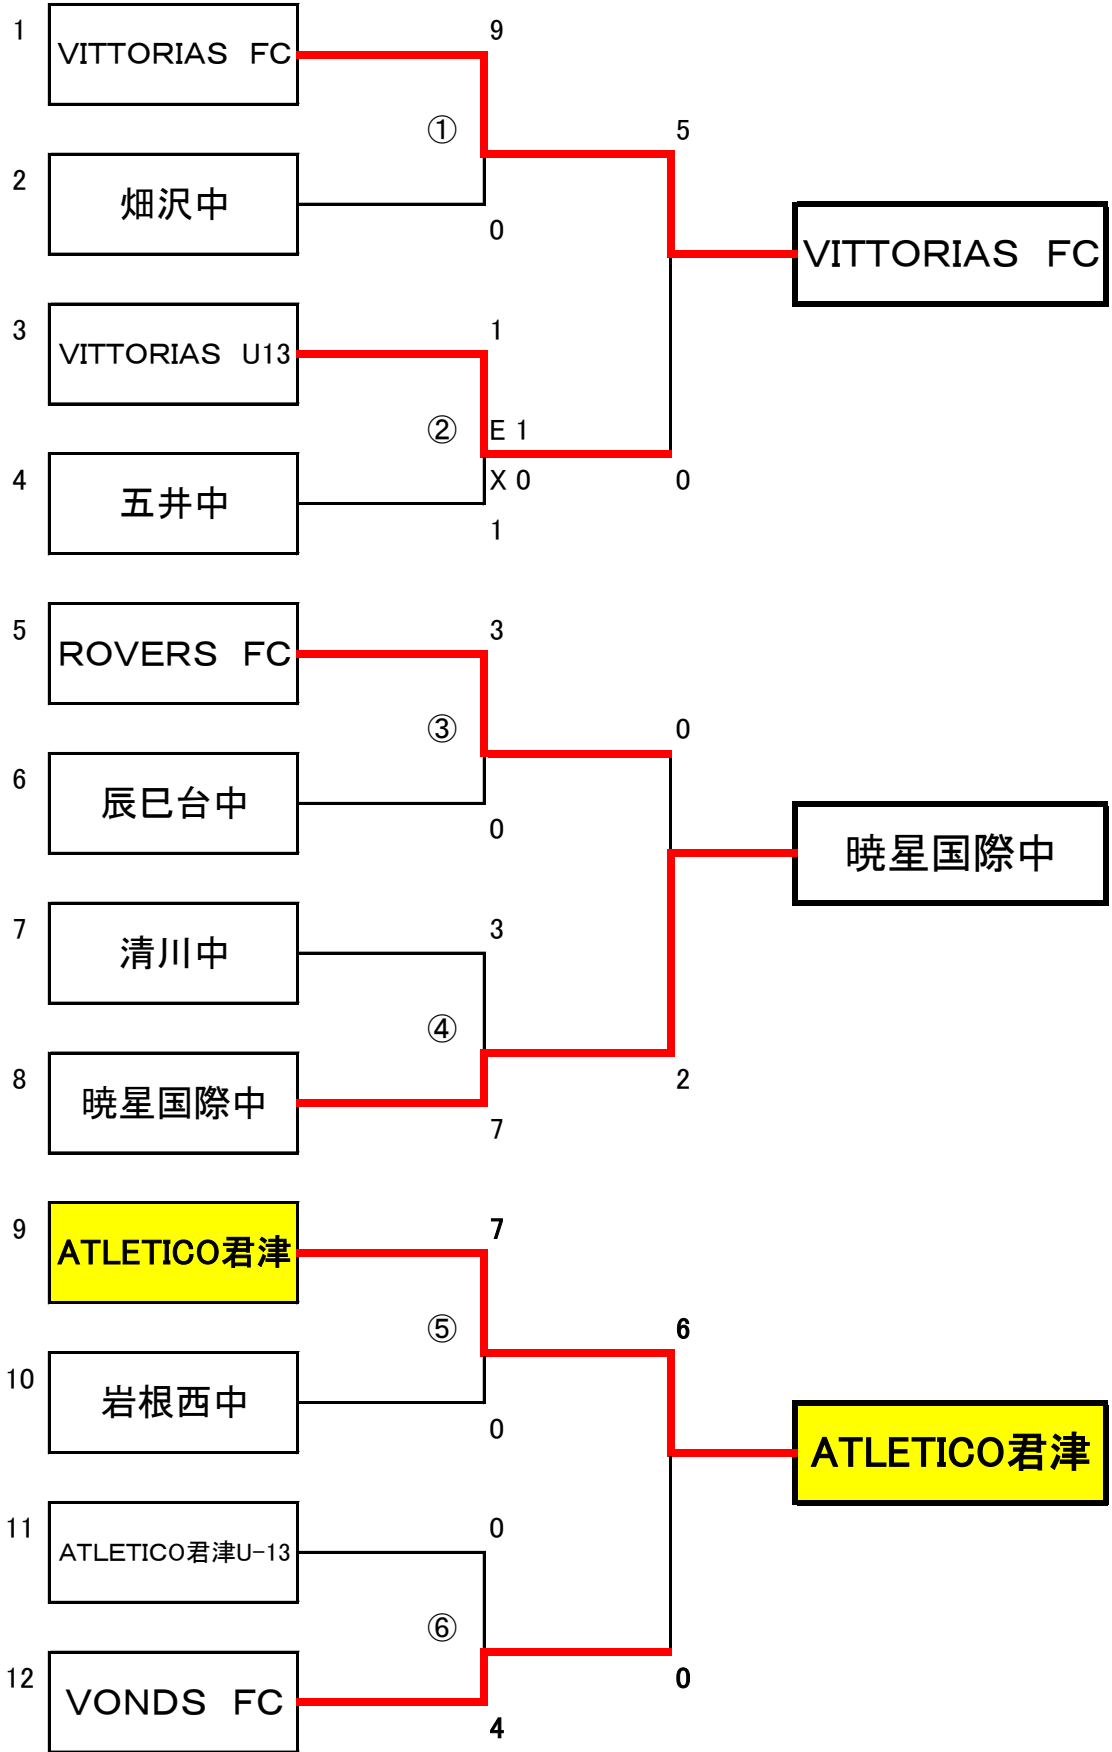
1 VITTORIAS FC
9
①
0
2 畑沢中
5
VITTORIAS FC
3 VITTORIAS U13
1
②
E 1
X 0
1
4 五井中
0
5 ROVERS FC
3
③
0
6 辰巳台中
0
暁星国際中
7 清川中
3
④
7
8 暁星国際中
2
9 ATLETICO君津
7
⑤
0
10 岩根西中
6
ATLETICO君津
11 ATLETICO君津U-13
0
⑥
4
12 VONDS FC
0